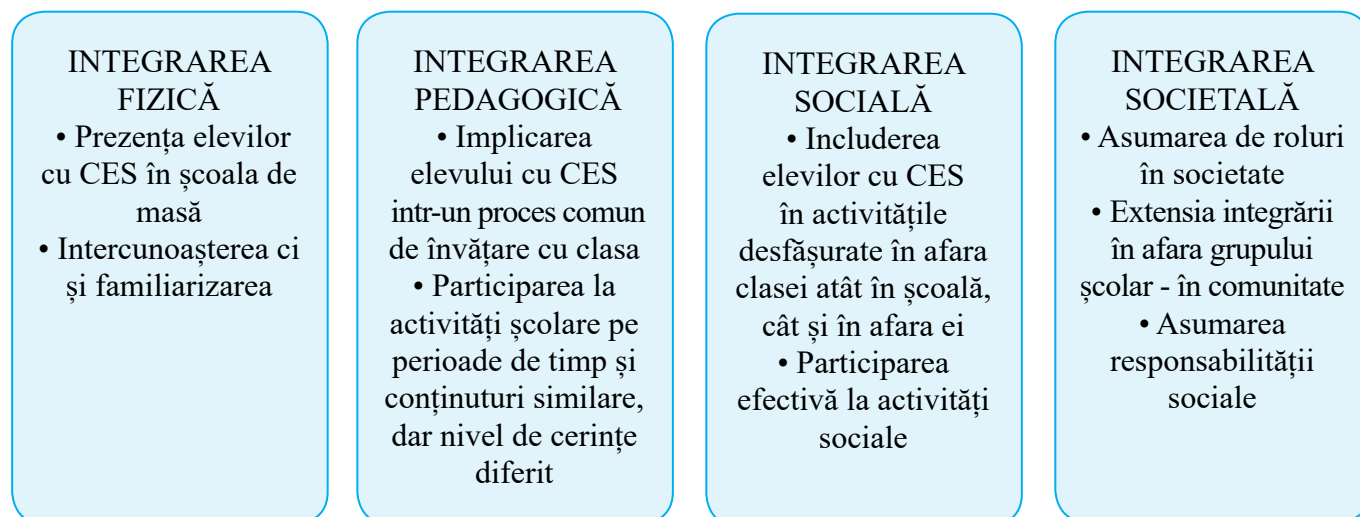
INTEGRAREA FIZICĂ
• Prezența elevilor cu CES în școala de masă
• Intercunoașterea ci și familiarizarea

INTEGRAREA PEDAGOGICĂ
• Implicarea elevului cu CES intr-un proces comun de învățare cu clasa
• Participarea la activități școlare pe perioade de timp și conținuturi similare, dar nivel de cerințe diferit

INTEGRAREA SOCIALĂ
• Includerea elevilor cu CES în activitățile desfășurate în afara clasei atât în școală, cât și în afara ei
• Participarea efectivă la activități sociale

INTEGRAREA SOCIETALĂ
• Asumarea de roluri în societate
• Extensia integrării în afara grupului școlar - în comunitate
• Asumarea responsabilității sociale